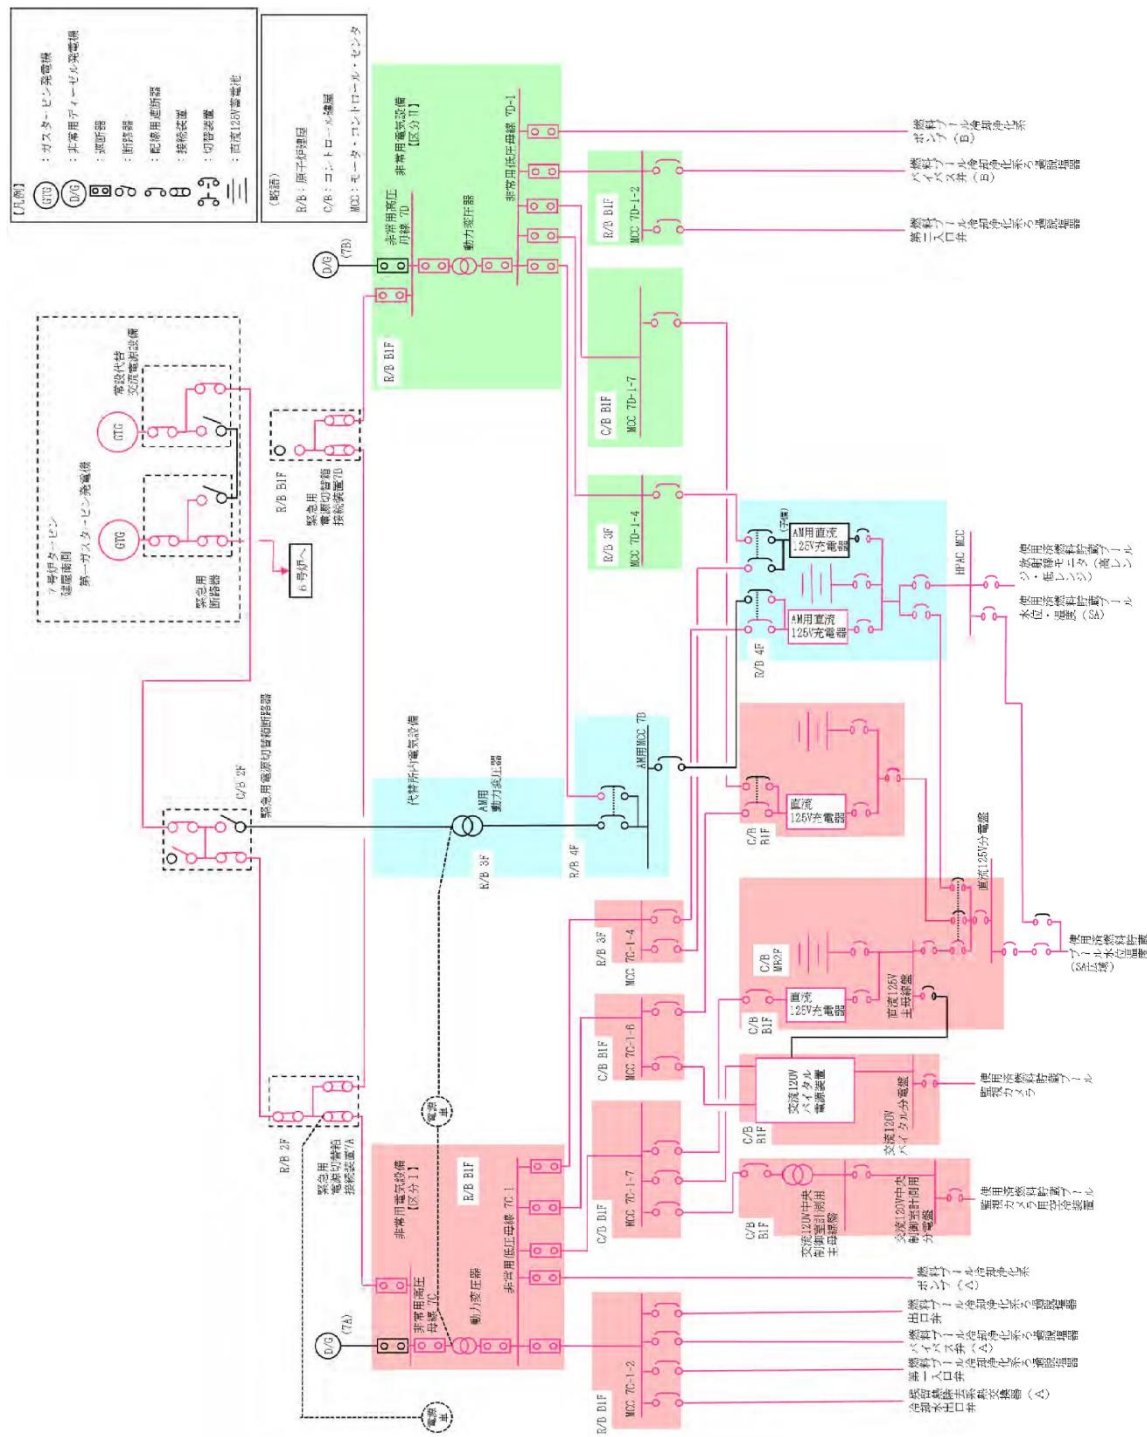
【凡例】
GTG：ガスタービン発電機
D/G：非常用ディーゼル発電機
：遮断器
：断路器
：配線用遮断器
：接続装置
：切替装置
：直流125V蓄電池

（略語）
R/B：原子炉建屋
C/B：コントロール建屋
MCC：モータ・コントロール・センタ

7号炉タービン建屋南側
第一ガスタービン発電機
常設代替交流電源設備
GTG
GTG
緊急用断路器
6号炉へ

R/B B1F
緊急用電源切替箱接続装置7B

緊急用電源切替箱断路器
C/B 2F

R/B 2F
緊急用電源切替箱接続装置7A

電源車
電源車

D/G (7B)
R/B B1F
非常用電気設備【区分Ⅱ】
非常用高圧母線 7D
動力変圧器
非常用低圧母線 7D-1

R/B B1F MCC 7D-1-2
C/B B1F MCC 7D-1-7
R/B 3F MCC 7D-1-4

燃料プール冷却浄化系ポンプ（B）
燃料プール冷却浄化系バイパス弁（B）適用箇所
燃料プール冷却浄化系第二入口弁適用箇所

代替所内電気設備
AM用動力変圧器
R/B 3F
R/B 4F
AM用MCC 7B

R/B 4F
AM用直流125V充電器（予備）
AM用直流125V充電器
HPAC MCC
使用済燃料貯蔵プール温度・水位・監視（SA広域）
使用済燃料貯蔵プール水位・温度（SA）

C/B B1F
直流125V充電器

直流125V分電盤
C/B MB2F
直流125V充電器
C/B B1F
直流125V主母線盤
使用済燃料貯蔵プール水位温度計（SA広域）

R/B 3F MCC 7C-1-4
C/B B1F MCC 7C-1-6
C/B B1F
交流120Vバイタル電源装置
交流120Vバイタル分電盤
使用済燃料貯蔵プール監視カメラ

C/B B1F MCC 7C-1-7
C/B B1F
交流120V中央制御室計測用主母線盤
交流120V中央制御室計測用分電盤
使用済燃料貯蔵プール監視カメラ用空冷装置

D/G (7A)
非常用電気設備【区分Ⅰ】
R/B B1F
非常用高圧母線 7C
動力変圧器
非常用低圧母線 7C-1

燃料プール冷却浄化系ポンプ（A）
R/B B1F MCC 7C-1-2
燃料プール冷却浄化系出口弁適用箇所
燃料プール冷却浄化系バイパス弁（A）適用箇所
燃料プール冷却浄化系第一入口弁適用箇所
燃料プール冷却浄化系熱交換器（A）冷却水出口弁